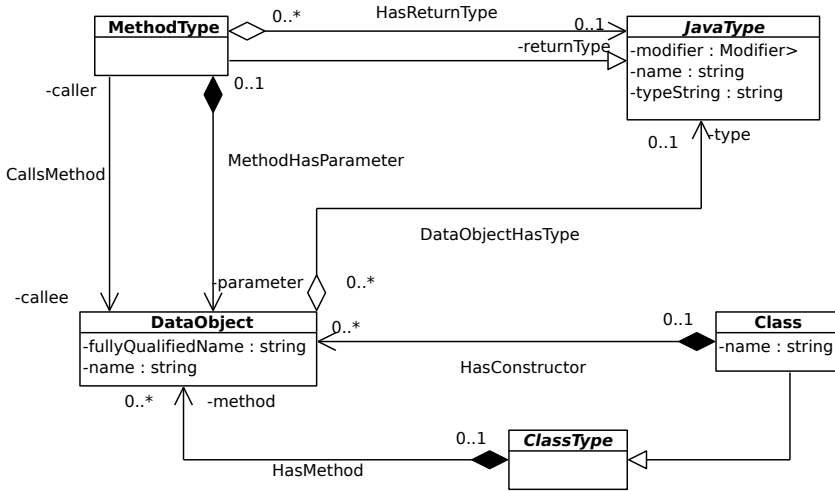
MethodType

0..*

HasReturnType

0..1

JavaType

-modifier : Modifier>
-name : string
-typeString : string

-returnType

-caller

0..1

MethodHasParameter

CallsMethod

0..1

-type

DataObjectHasType

-callee

-parameter

0..*

DataObject

-fullyQualifiedName : string
-name : string

0..*

0..1

Class

-name : string

HasConstructor

0..*

-method

0..1

ClassType

HasMethod